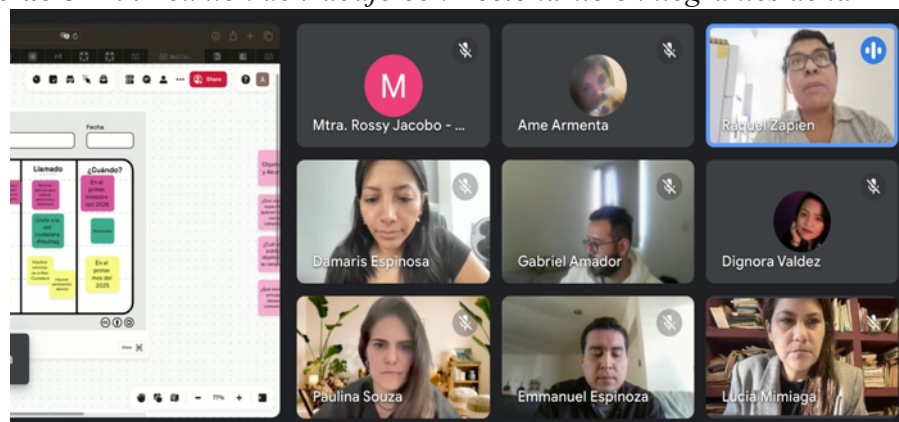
Share

Fecha

Llamado

¿Cuándo?

En el primer trimestre del 2025

Únete a la red #Hashtag

En el primer mes del 2025

77%

M

Mtra. Rossy Jacobo - ...

Ame Armenta

Raquel Zapien

Damaris Espinosa

Gabriel Amador

Dignora Valdez

Paulina Souza

Emmanuel Espinoza

Lucía Mimiaga